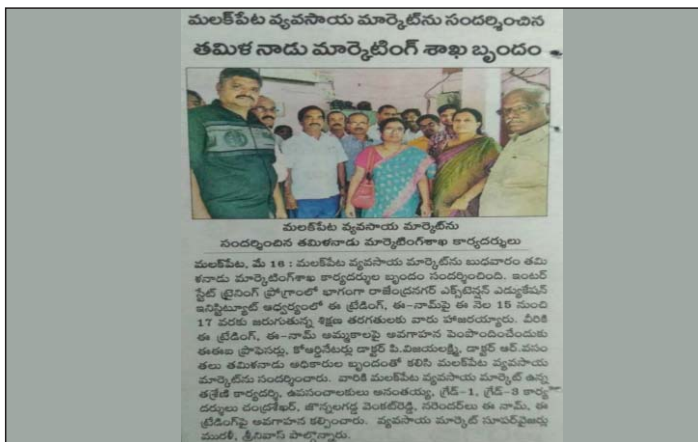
మలక్‌పేట వ్యవసాయ మార్కెట్‌ను సందర్శించిన తమిళ నాడు మార్కెటింగ్ శాఖ బృందం

మలక్‌పేట వ్యవసాయ మార్కెట్‌ను సందర్శించిన తమిళనాడు మార్కెటింగ్‌శాఖ కార్యదర్శులు

మలక్‌పేట, మే 16 : మలక్‌పేట వ్యవసాయ మార్కెట్‌ను బుధవారం తమిళనాడు మార్కెటింగ్‌శాఖ కార్యదర్శుల బృందం సందర్శించింది. ఇంటర్ స్టేట్ ట్రైనింగ్ ప్రోగ్రాంలో భాగంగా రాజేంద్రనగర్ ఎక్స్‌టెన్షన్ ఎడ్యుకేషన్ ఇనిస్టిట్యూట్ ఆధ్వర్యంలో ఈ ట్రేడింగ్, ఈ-నామ్‌పై ఈ నెల 15 నుంచి 17 వరకు జరుగుతున్న శిక్షణ తరగతులకు వారు హాజరయ్యారు. వీరికి ఈ ట్రేడింగ్, ఈ-నామ్ అమ్మకాలపై అవగాహన పెంపొందించేందుకు ఈఈఐ ప్రొఫెసర్లు, కోఆర్డినేటర్లు డాక్టర్ పి.విజయలక్ష్మి, డాక్టర్ ఆర్ వసంతలు తమిళనాడు అధికారుల బృందంతో కలిసి మలక్‌పేట వ్యవసాయ మార్కెట్‌ను సందర్శించారు. వారికి మలక్‌పేట వ్యవసాయ మార్కెట్ ఉన్నత శ్రేణి కార్యదర్శి, ఉపసంచాలకుల అనంతయ్య, గ్రేడ్-1, గ్రేడ్-3 కార్యదర్శులు చంద్రశేఖర్, జొన్నలగడ్డ వెంకటరెడ్డి, నరేందర్‌లు ఈ నామ్, ఈ ట్రేడింగ్‌పై అవగాహన కల్పించారు. వ్యవసాయ మార్కెట్ సూపర్‌వైజర్లు మురళి, శ్రీనివాస్ పాల్గొన్నారు.